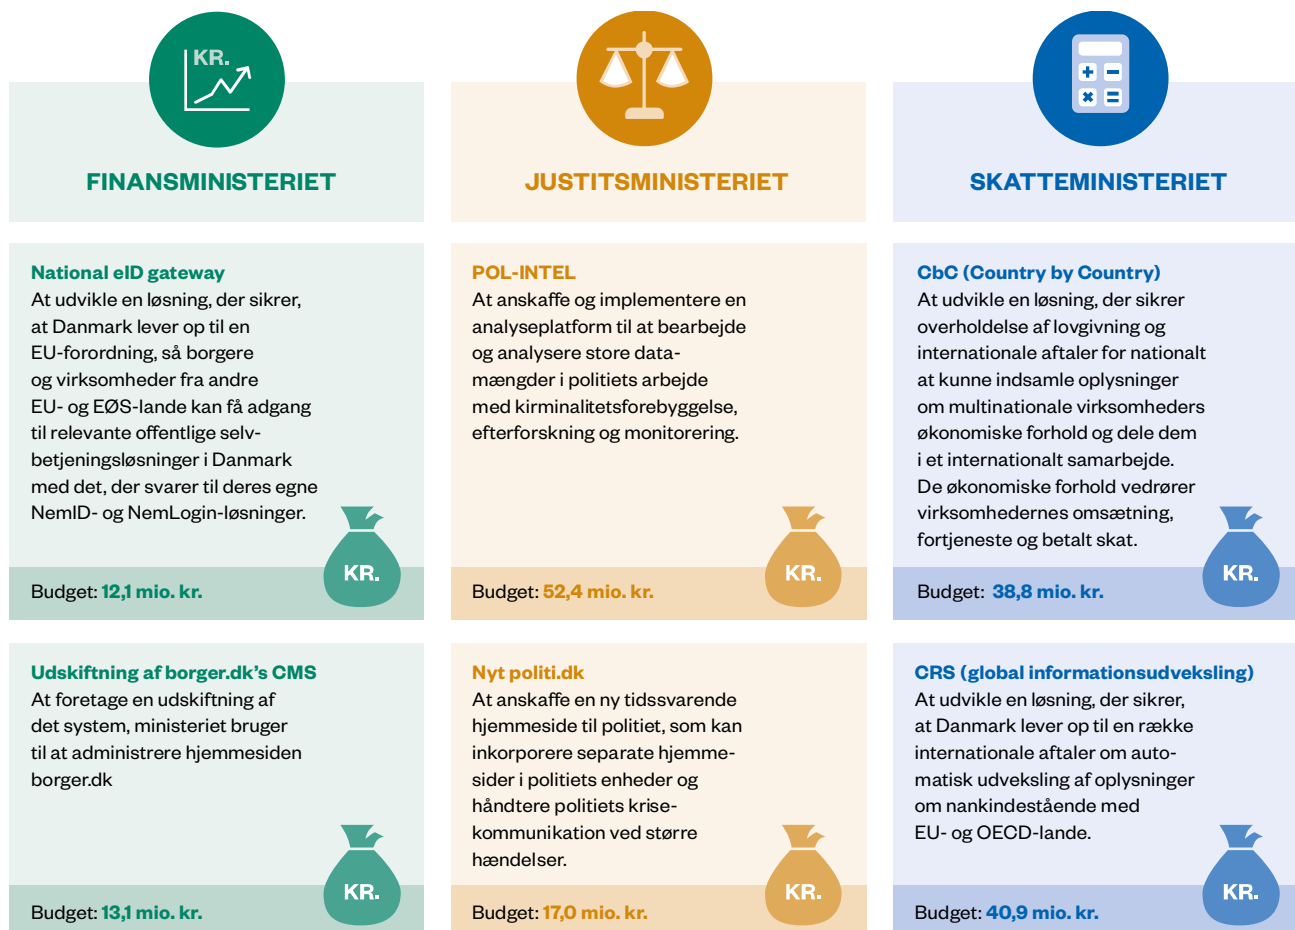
KR.

FINANSMINISTERIET

JUSTITSMINISTERIET

SKATTEMINISTERIET

National eID gateway
At udvikle en løsning, der sikrer, at Danmark lever op til en EU-forordning, så borgere og virksomheder fra andre EU- og EØS-lande kan få adgang til relevante offentlige selvbetjeningsløsninger i Danmark med det, der svarer til deres egne NemID- og NemLogin-løsninger.

KR.

Budget: 12,1 mio. kr.

POL-INTEL
At anskaffe og implementere en analyseplatform til at bearbejde og analysere store datamængder i politiets arbejde med kirminalitetsforebyggelse, efterforskning og monitorering.

KR.

Budget: 52,4 mio. kr.

CbC (Country by Country)
At udvikle en løsning, der sikrer overholdelse af lovgivning og internationale aftaler for nationalt at kunne indsamle oplysninger om multinationale virksomheders økonomiske forhold og dele dem i et internationalt samarbejde. De økonomiske forhold vedrører virksomhedernes omsætning, fortjeneste og betalt skat.

KR.

Budget: 38,8 mio. kr.

Udskiftning af borger.dk's CMS
At foretage en udskiftning af det system, ministeriet bruger til at administrere hjemmesiden borger.dk

KR.

Budget: 13,1 mio. kr.

Nyt politi.dk
At anskaffe en ny tidssvarende hjemmeside til politiet, som kan inkorporere separate hjemmesider i politiets enheder og håndtere politiets krisekommunikation ved større hændelser.

KR.

Budget: 17,0 mio. kr.

CRS (global informationsudveksling)
At udvikle en løsning, der sikrer, at Danmark lever op til en række internationale aftaler om automatisk udveksling af oplysninger om nankindestående med EU- og OECD-lande.

KR.

Budget: 40,9 mio. kr.